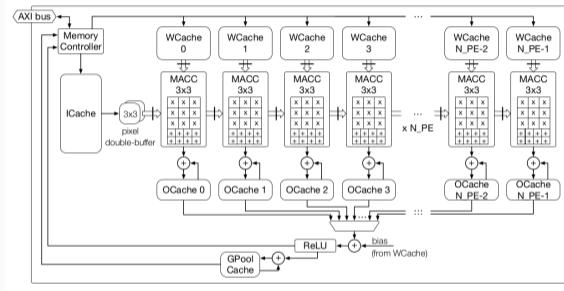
AXI bus

Memory Controller

WCache 0
WCache 1
WCache 2
WCache 3
WCache N_PE-2
WCache N_PE-1

MACC 3x3
MACC 3x3
MACC 3x3
MACC 3x3
MACC 3x3
MACC 3x3

ICache

3x3
pixel double-buffer

x N_PE

OCache 0
OCache 1
OCache 2
OCache 3
OCache N_PE-2
OCache N_PE-1

ReLU

bias (from WCache)

GPool Cache